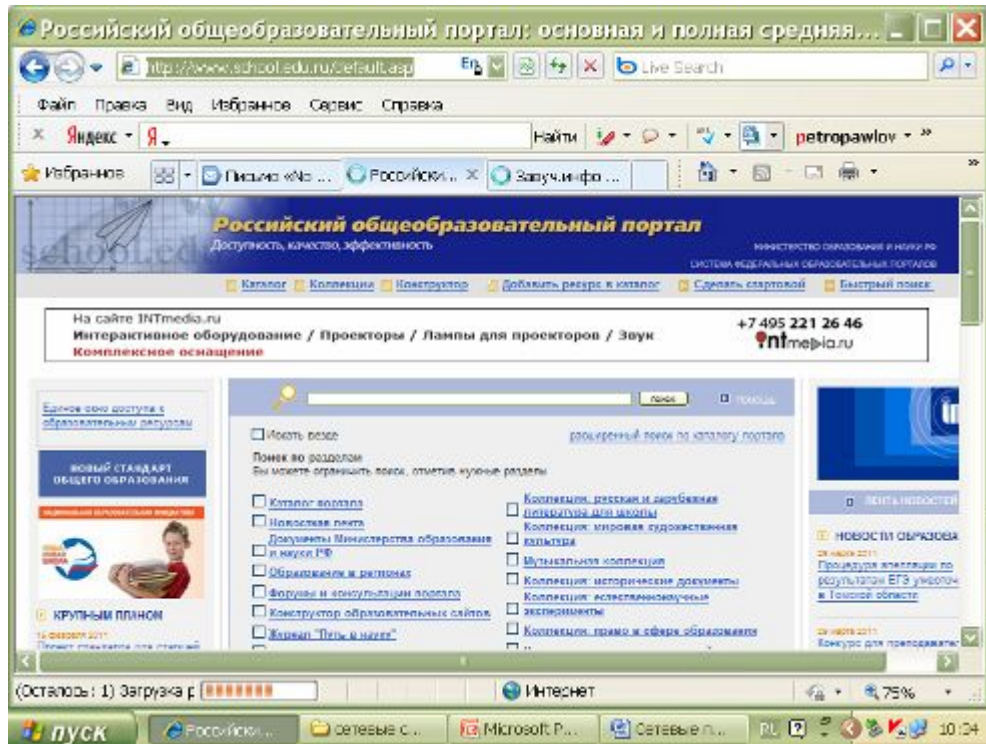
Российский общеобразовательный портал: основная и полная средняя...

http://www.school.edu.ru/default.asp

Live Search

Файл Правка Вид Избранное Сервис Справка

Яндекс · Я

Найти

petropawlov

Избранное

Письмо «No ...

Российск...

Завуч.инфо ...

school.edu

Российский общеобразовательный портал

Доступность, качество, эффективность

МИНИСТЕРСТВО ОБРАЗОВАНИЯ И НАУКИ РФ

СИСТЕМА ФЕДЕРАЛЬНЫХ ОБРАЗОВАТЕЛЬНЫХ ПОРТАЛОВ

Каталог Коллекции Конструктор Добавить ресурс в каталог Сделать стартовой Быстрый поиск

На сайте INTmedia.ru

Интерактивное оборудование / Проекторы / Лампы для проекторов / Звук

Комплексное оснащение

+7 495 221 26 46

intmedia.ru

Единое окно доступа к образовательным ресурсам

НОВЫЙ СТАНДАРТ ОБЩЕГО ОБРАЗОВАНИЯ

КРУПНЫМ ПЛАНОМ

16 февраля 2011

Проект стандартов для старшей

поиск

помощь

Искать везде

расширенный поиск по каталогу портала

Поиск по разделам

Вы можете ограничить поиск, отметив нужные разделы

Каталог портала

Новостная лента

Документы Министерства образования и науки РФ

Образование в регионах

Форумы и консультации портала

Конструктор образовательных сайтов

Журнал "Путь в науку"

Коллекция: русская и зарубежная литература для школы

Коллекция: мировая художественная культура

Музыкальная коллекция

Коллекция: исторические документы

Коллекция: естественнонаучные эксперименты

Коллекция: право в сфере образования

ЛЕНТА НОВОСТЕЙ

НОВОСТИ ОБРАЗОВА

28 марта 2011

Процедура апелляции по результатам ЕГЭ упрощ в Томской области

28 марта 2011

Конкурс для преподавате

(Осталось: 1) Загрузка р

Интернет

75%

пуск

Российск...

сетевые с...

Microsoft P...

Сетевые п...

RL

10:34